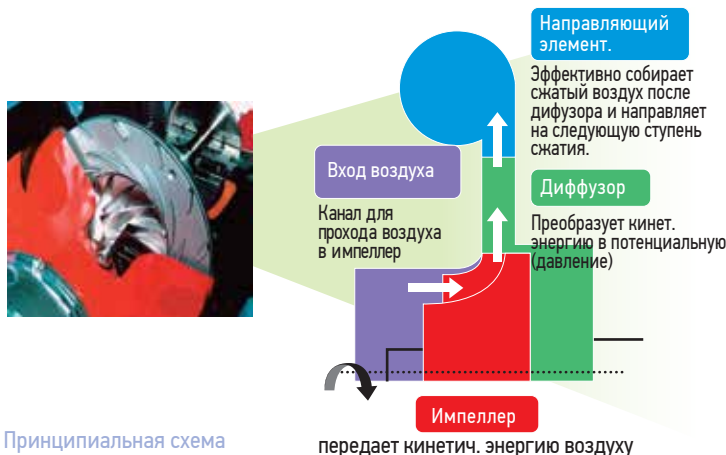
Направляющий элемент.

Эффективно собирает сжатый воздух после дифузора и направляет на следующую ступень сжатия.

Вход воздуха

Канал для прохода воздуха в импеллер

Диффузор

Преобразует кинет. энергию в потенциальную (давление)

Импеллер

передает кинетич. энергию воздуху

Принципиальная схема